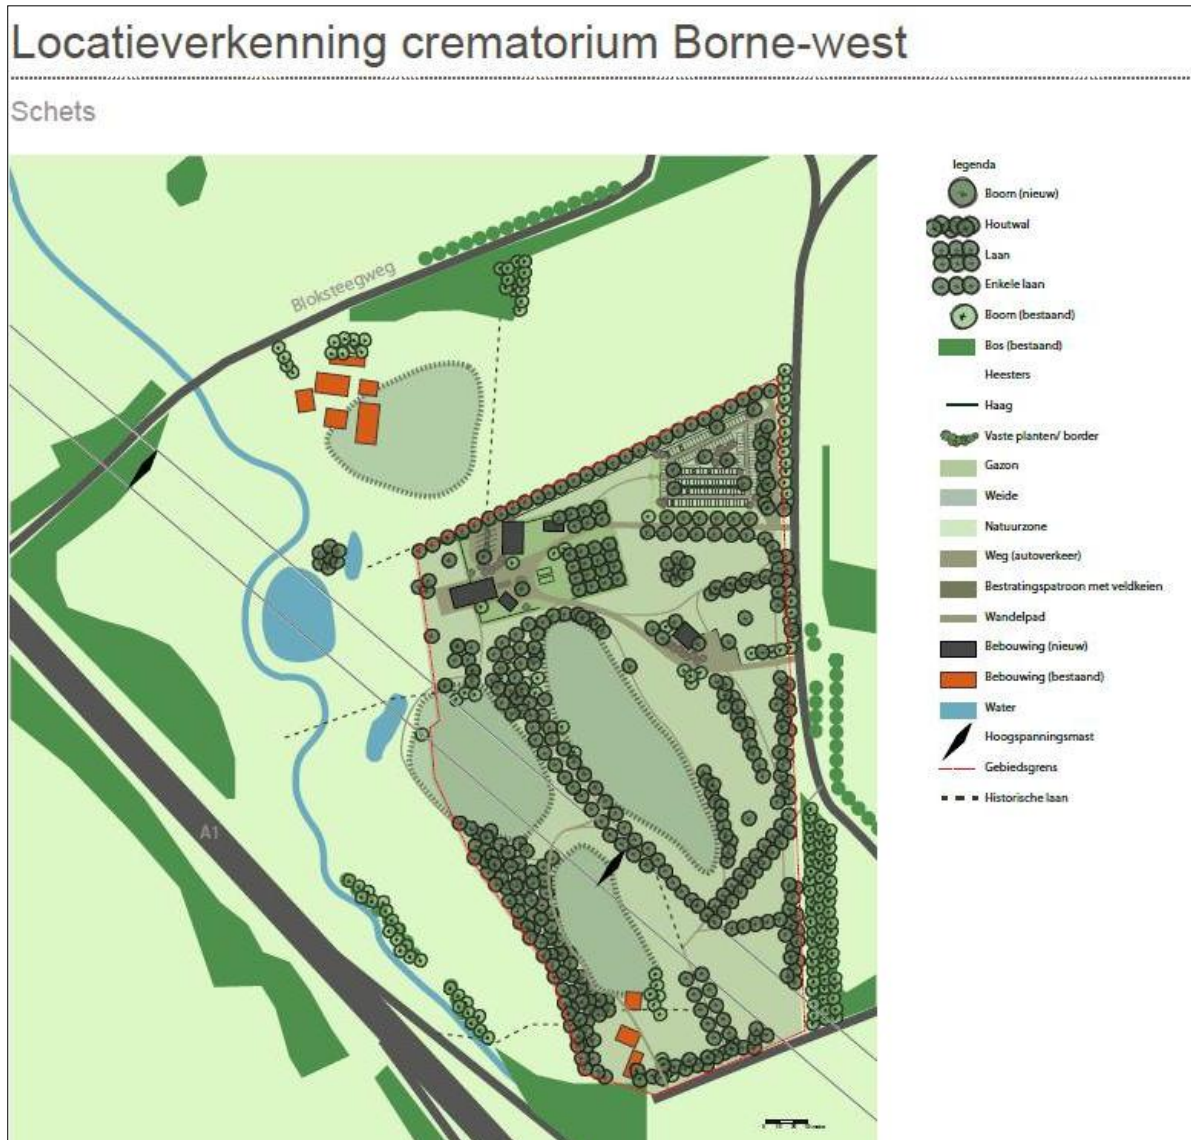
Locatieverkenning crematorium Borne-west

Schets

Bloksteegweg

A1

legenda

Boom (nieuw)

Houtwal

Laan

Enkele laan

Boom (bestaand)

Bos (bestaand)

Heesters

Haag

Vaste planten/ border

Gazon

Weide

Natuurzone

Weg (autoverkeer)

Bestratingspatroon met veldkeien

Wandelpad

Bebouwing (nieuw)

Bebouwing (bestaand)

Water

Hoogspanningsmast

Gebiedsgrens

Historische laan